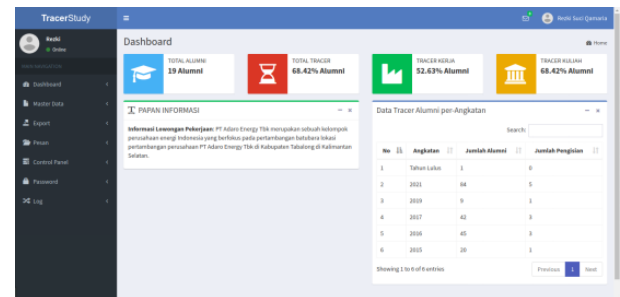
TracerStudy

Reski Susi Qamaria

Reski
● Online

MAIN NAVIGATION

Dashboard
Master Data
Export
Pesan
Control Panel
Password
Log

Dashboard

Home

TOTAL ALUMNI
19 Alumni

TOTAL TRACER
68.42% Alumni

TRACER KERJA
52.63% Alumni

TRACER KULIAH
68.42% Alumni

PAPAN INFORMASI

**Informasi Lowongan Pekerjaan**: PT Adaro Energy Tbk merupakan sebuah kelompok perusahaan energi Indonesia yang berfokus pada pertambangan batubara lokasi pertambangan perusahaan PT Adaro Energy Tbk di Kabupaten Tabalong di Kalimantan Selatan.

Data Tracer Alumni per-Angkatan

Search:

| No | Angkatan | Jumlah Alumni | Jumlah Pengisian |
|---|---|---|---|
| 1 | Tahun Lulus | 1 | 0 |
| 2 | 2021 | 84 | 5 |
| 3 | 2019 | 9 | 1 |
| 4 | 2017 | 42 | 3 |
| 5 | 2016 | 45 | 3 |
| 6 | 2015 | 20 | 1 |

Showing 1 to 6 of 6 entries

Previous 1 Next